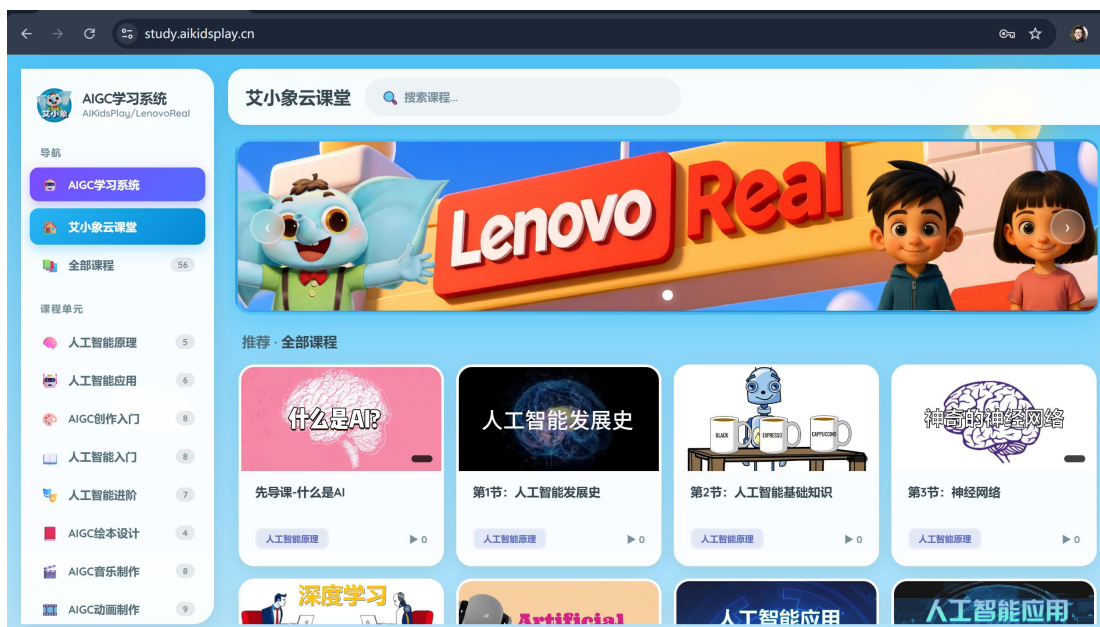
study.aikidsplay.cn

艾小象
AIGC学习系统
AIKidsPlay/LenovoReal

导航
AIGC学习系统
艾小象云课堂
全部课程 56

课程单元
人工智能原理 5
人工智能应用 6
AIGC创作入门 8
人工智能入门 8
人工智能进阶 7
AIGC绘本设计 4
AIGC音乐制作 8
AIGC动画制作 9

艾小象云课堂
搜索课程...

Lenovo Real

推荐 · 全部课程

什么是AI?
先导课-什么是AI
人工智能原理 ▶ 0

人工智能发展史
第1节：人工智能发展史
人工智能原理 ▶ 0

BLACK ESPRESSO CAPPUCCINO
第2节：人工智能基础知识
人工智能原理 ▶ 0

神奇的神经网络
第3节：神经网络
人工智能原理 ▶ 0

深度学习
Artificial
人工智能应用
人工智能应用